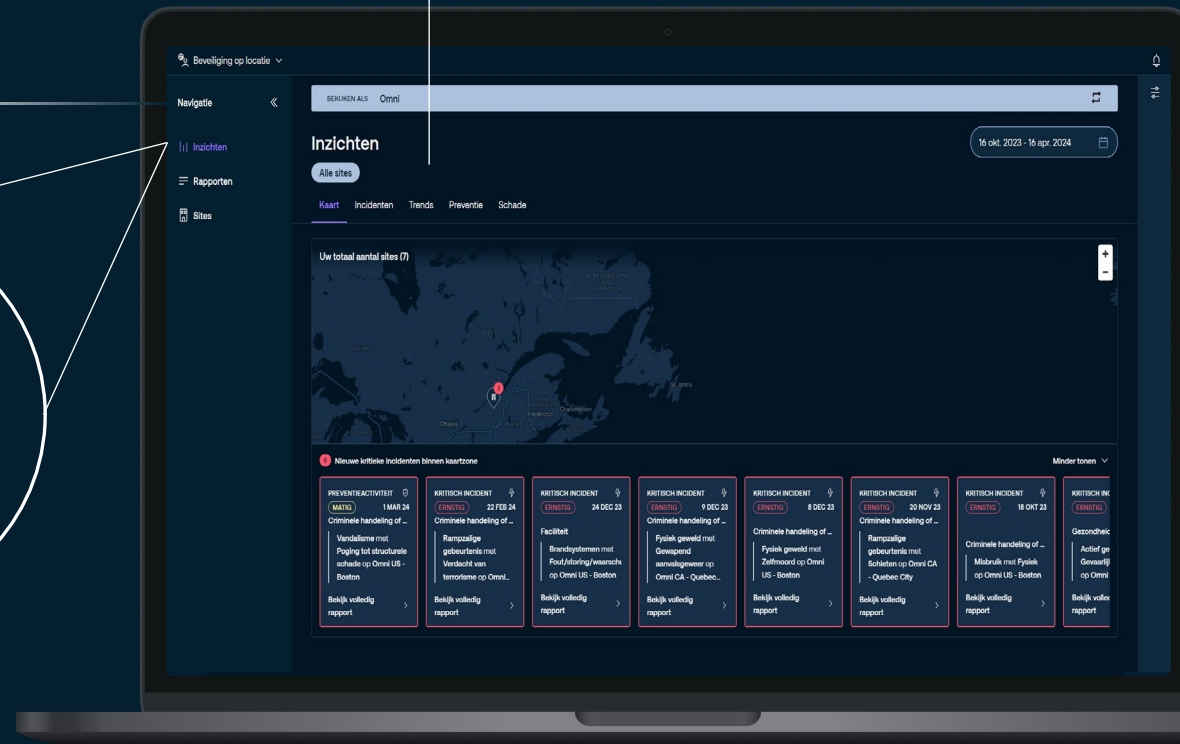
Beveiliging op locatie

Navigatie

Inzichten

Rapporten

Sites

BEKIJKEN ALS Omni

Inzichten

Alle sites

16 okt. 2023 - 16 apr. 2024

Kaart Incidenten Trends Preventie Schade

Uw totaal aantal sites (7)

+

-

Ottawa

Fredericton

Charlottetown

St. John's

9 Nieuwe kritieke incidenten binnen kaartzone

Minder tonen

PREVENTIEACTIVITEIT
MATIG 1 MAR 24
Criminele handeling of ...
Vandalisme met Poging tot structurele schade op Omni US - Boston
Bekijk volledig rapport

KRITISCH INCIDENT
ERNSTIG 22 FEB 24
Criminele handeling of ...
Rampzalige gebeurtenis met Verdacht van terrorisme op Omni...
Bekijk volledig rapport

KRITISCH INCIDENT
ERNSTIG 24 DEC 23
Faciliteit
Brandsystemen met Fout/storing/waarschu op Omni US - Boston
Bekijk volledig rapport

KRITISCH INCIDENT
ERNSTIG 9 DEC 23
Criminele handeling of ...
Fysiek geweld met Gewapend aanvalsgeweer op Omni CA - Quebec...
Bekijk volledig rapport

KRITISCH INCIDENT
ERNSTIG 8 DEC 23
Criminele handeling of ...
Fysiek geweld met Zelfmoord op Omni US - Boston
Bekijk volledig rapport

KRITISCH INCIDENT
ERNSTIG 20 NOV 23
Criminele handeling of ...
Rampzalige gebeurtenis met Schieten op Omni CA - Quebec City
Bekijk volledig rapport

KRITISCH INCIDENT
ERNSTIG 18 OKT 23
Criminele handeling of ...
Misbruik met Fysiek op Omni US - Boston
Bekijk volledig rapport

KRITISCH INC
ERNSTIG
Gezondheid
Actief ge
Gevaarlij
op Omni
Bekijk volle
rapport